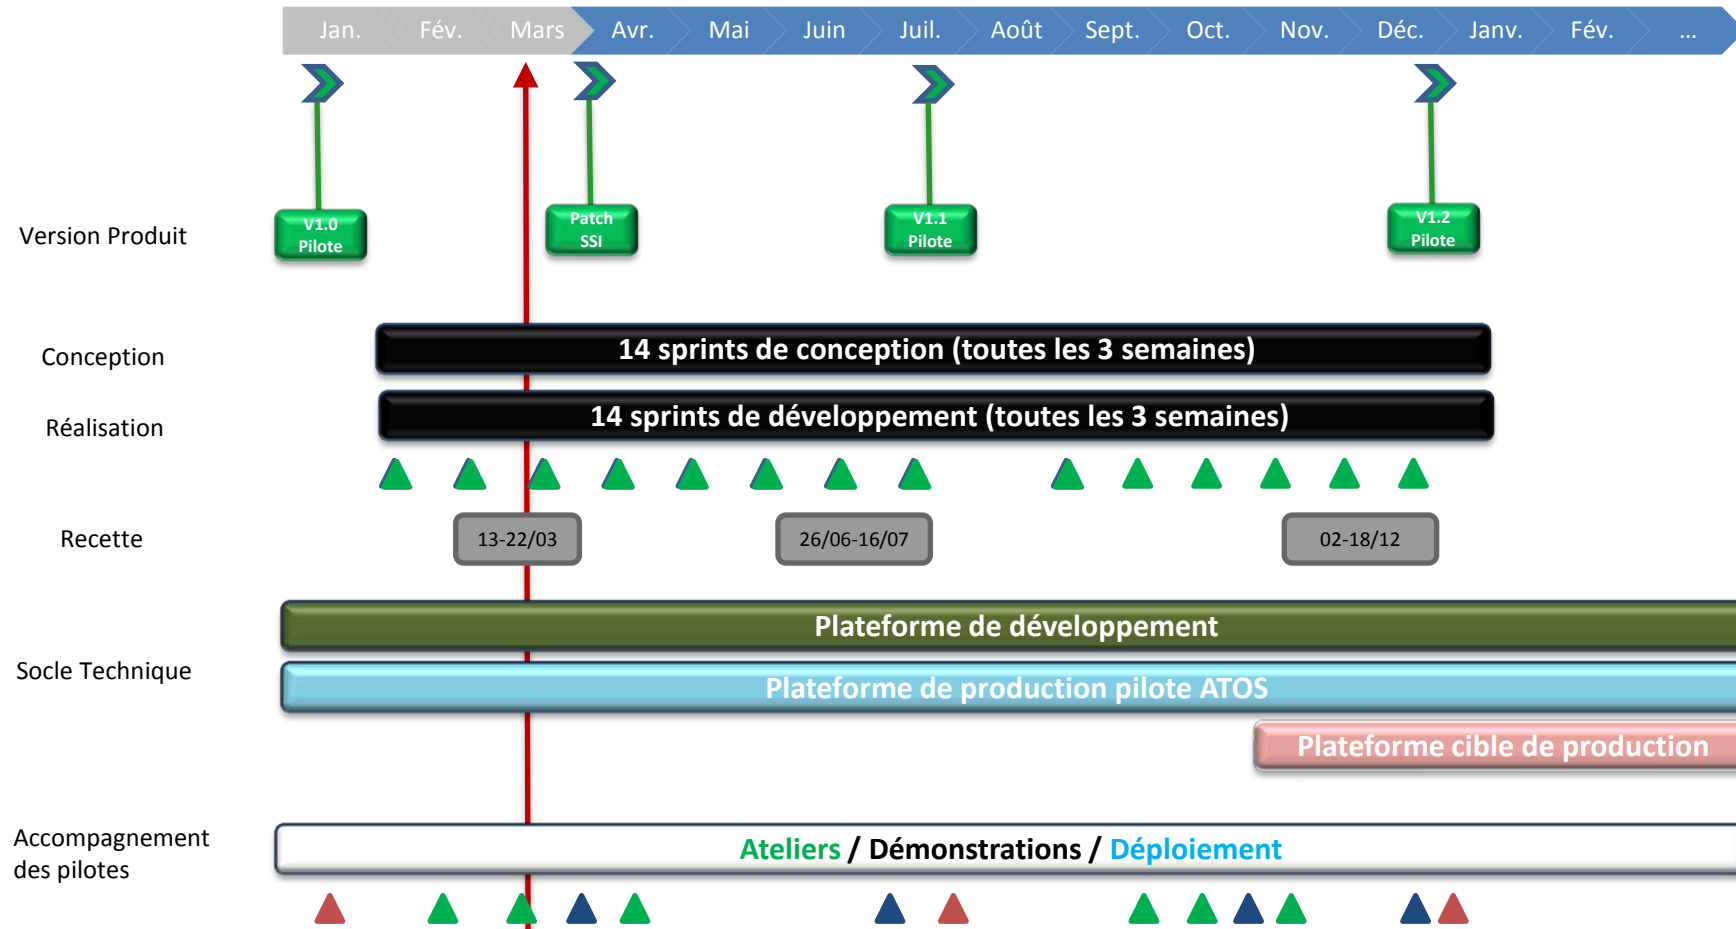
Jan. Fév. Mars Avr. Mai Juin Juil. Août Sept. Oct. Nov. Déc. Janv. Fév. ...

Version Produit

V1.0 Pilote

Patch SSI

V1.1 Pilote

V1.2 Pilote

Conception

14 sprints de conception (toutes les 3 semaines)

Réalisation

14 sprints de développement (toutes les 3 semaines)

Recette

13-22/03

26/06-16/07

02-18/12

Socle Technique

Plateforme de développement

Plateforme de production pilote ATOS

Plateforme cible de production

Accompagnement des pilotes

Ateliers / Démonstrations / Déploiement